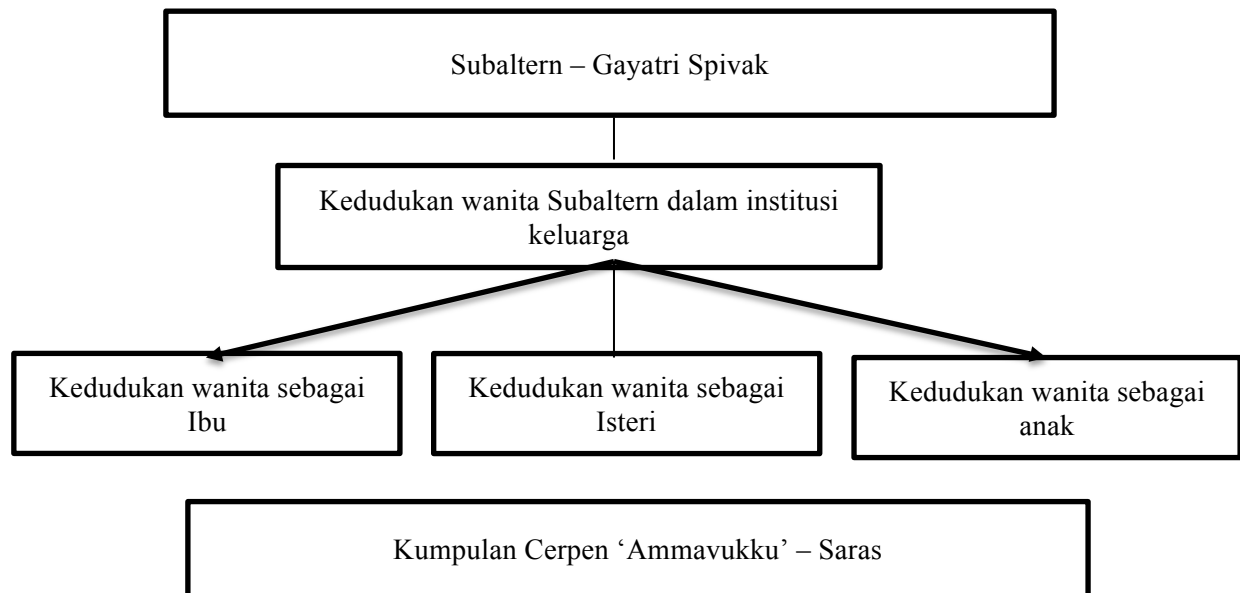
Subaltern – Gayatri Spivak

Kedudukan wanita Subaltern dalam institusi keluarga

Kedudukan wanita sebagai Ibu

Kedudukan wanita sebagai Isteri

Kedudukan wanita sebagai anak

Kumpulan Cerpen 'Ammavukku' – Saras